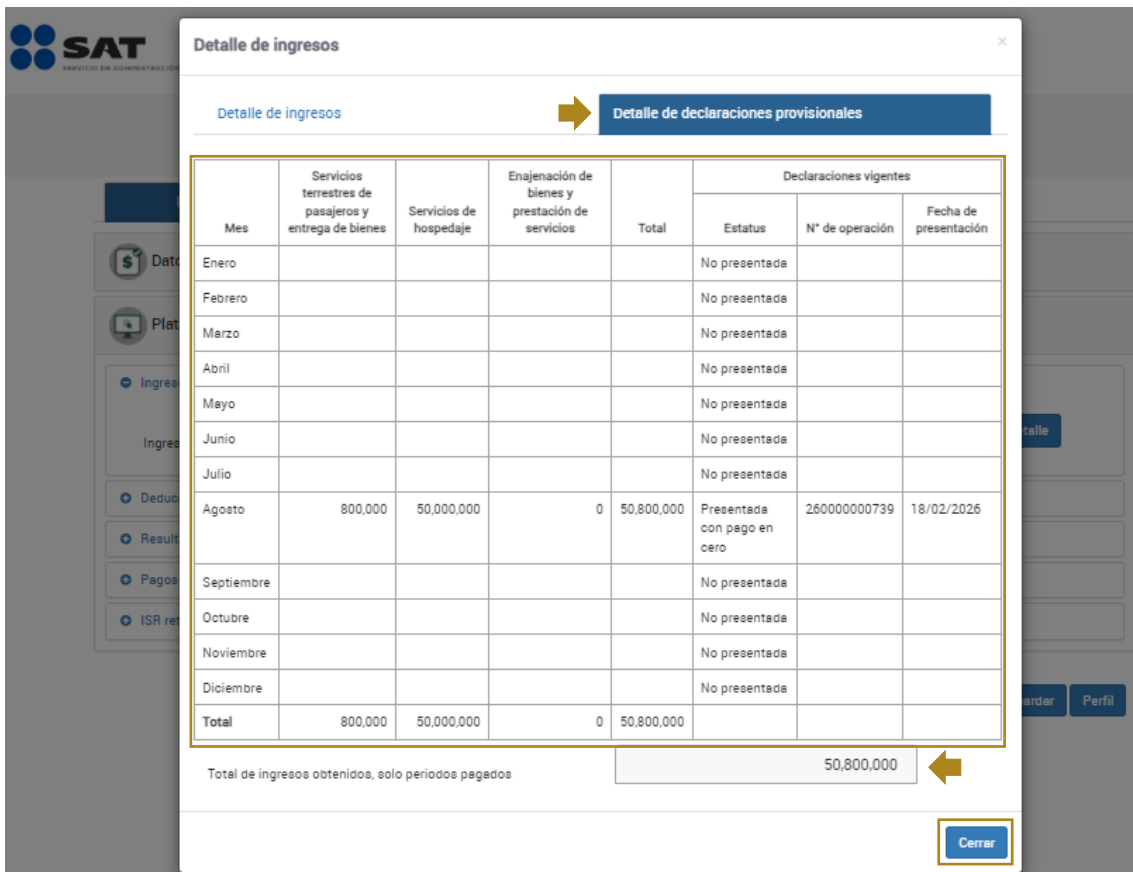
SAT
SERVICIO DE ADMINISTRACIÓN

Dato
Plat
Ingres
Ingre
Deduc
Result
Pagos
ISR ret
talle
ardar
Perfil

Detalle de ingresos
×

Detalle de ingresos
Detalle de declaraciones provisionales

| Mes | Servicios terrestres de pasajeros y entrega de bienes | Servicios de hospedaje | Enajenación de bienes y prestación de servicios | Total | Declaraciones vigentes Estatus | N° de operación | Fecha de presentación |
|---|---|---|---|---|---|---|---|
| Enero | | | | | No presentada | | |
| Febrero | | | | | No presentada | | |
| Marzo | | | | | No presentada | | |
| Abril | | | | | No presentada | | |
| Mayo | | | | | No presentada | | |
| Junio | | | | | No presentada | | |
| Julio | | | | | No presentada | | |
| Agosto | 800,000 | 50,000,000 | 0 | 50,800,000 | Presentada con pago en cero | 260000000739 | 18/02/2026 |
| Septiembre | | | | | No presentada | | |
| Octubre | | | | | No presentada | | |
| Noviembre | | | | | No presentada | | |
| Diciembre | | | | | No presentada | | |
| Total | 800,000 | 50,000,000 | 0 | 50,800,000 | | | |

Total de ingresos obtenidos, solo periodos pagados
50,800,000

Cerrar